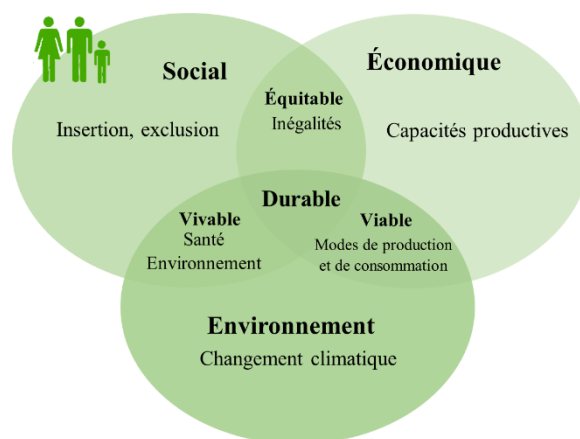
Social

Insertion, exclusion

Économique

Capacités productives

Équitable
Inégalités

Durable

Vivable
Santé
Environnement

Viable
Modes de production et de consommation

Environnement

Changement climatique